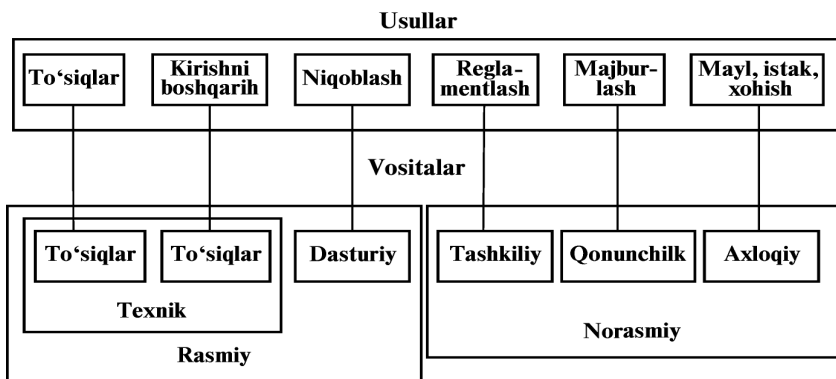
Usullar

To‘siqlar

Kirishni boshqarih

Niqoblash

Regla-mentlash

Majbur-lash

Mayl, istak, xohish

Vositalar

To‘siqlar

To‘siqlar

Texnik

Dasturiy

Rasmiy

Tashkiliy

Qonunchilk

Axloqiy

Norasmiy